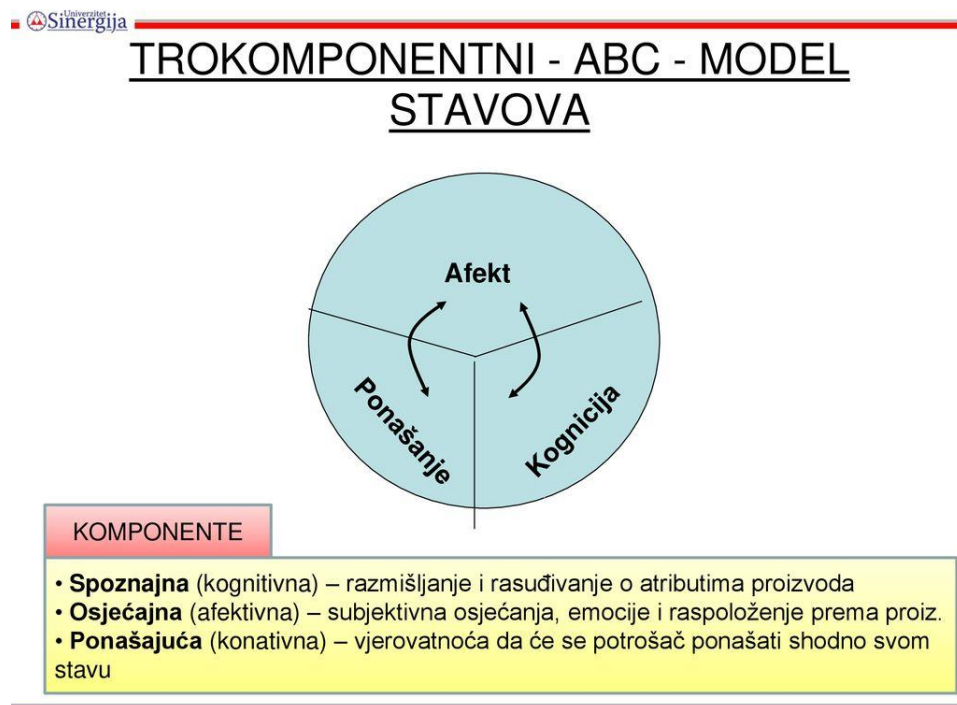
Univerzitet Sinergija

TROKOMPONENTNI - ABC - MODEL STAVOVA

Afekt

Ponašanje

Kognicija

KOMPONENTE

• **Spoznajna** (kognitivna) – razmišljanje i rasuđivanje o atributima proizvoda
• **Osjećajna** (afektivna) – subjektivna osjećanja, emocije i raspoloženje prema proiz.
• **Ponašajuća** (konativna) – vjerovatnoća da će se potrošač ponašati shodno svom stavu